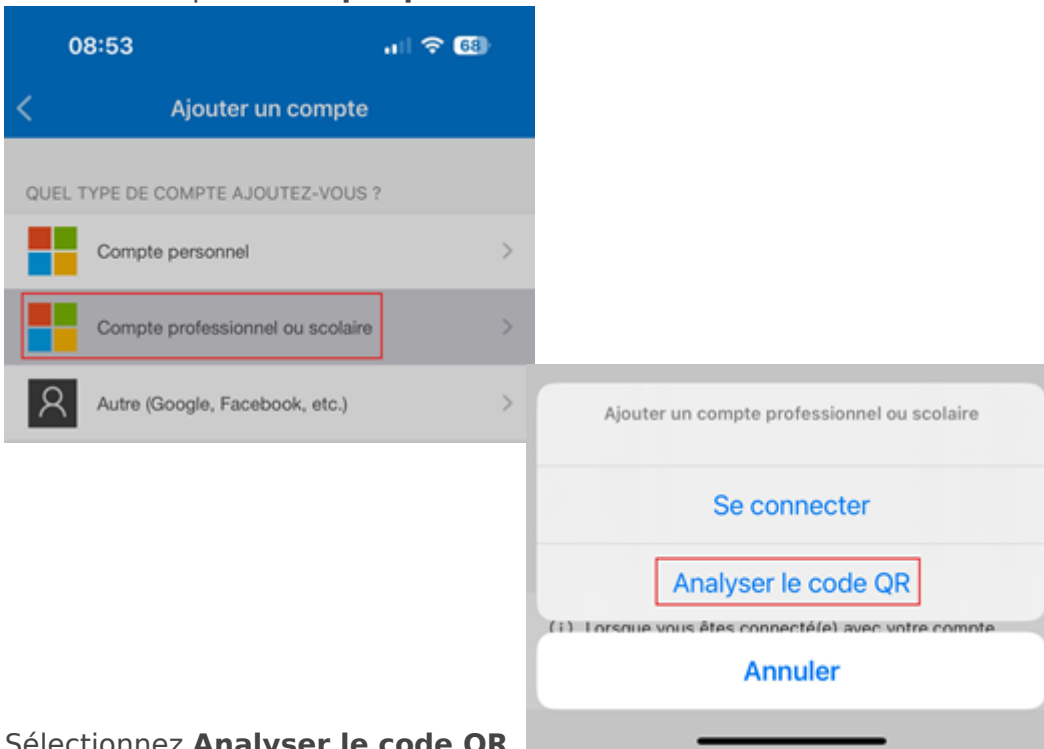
08:53

68

Ajouter un compte

QUEL TYPE DE COMPTE AJOUTEZ-VOUS ?

Compte personnel

Compte professionnel ou scolaire

Autre (Google, Facebook, etc.)

Ajouter un compte professionnel ou scolaire

Se connecter

Analyser le code QR

(i) Lorsque vous êtes connecté(e) avec votre compte

Annuler

Sélectionnez **Analyser le code QR**